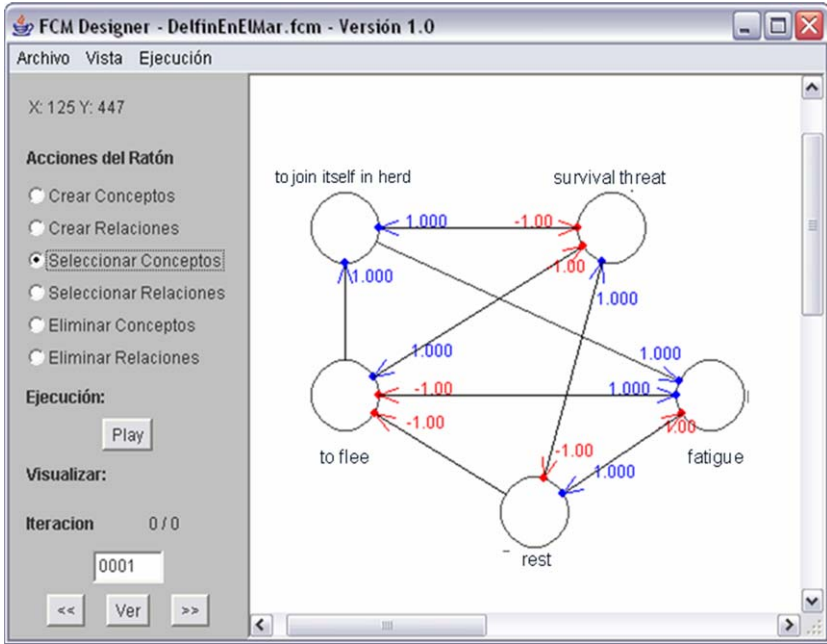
FCM Designer - DelfinEnElMar.fcm - Versión 1.0

Archivo Vista Ejecución

X: 125 Y: 447

Acciones del Ratón

Crear Conceptos

Crear Relaciones

Seleccionar Conceptos

Seleccionar Relaciones

Eliminar Conceptos

Eliminar Relaciones

Ejecución:

Play

Visualizar:

Iteracion 0 / 0

0001

<< Ver >>

to join itself in herd

survival threat

1.000

-1.00

1.000

1.00

1.000

1.000

1.000

-1.00

1.000

-1.00

to flee

fatigue

-1.00

1.00

1.000

rest